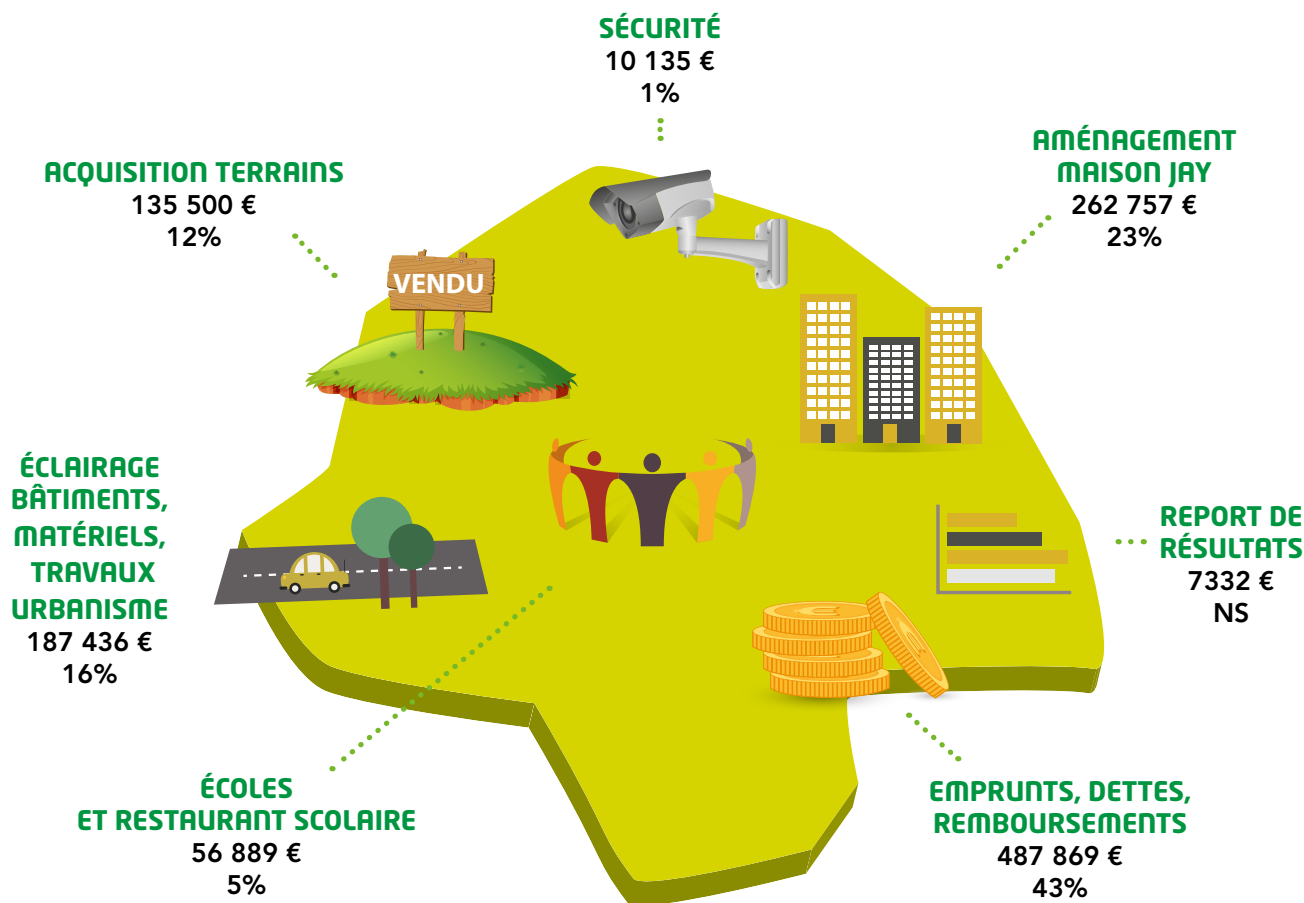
SÉCURITÉ
10 135 €
1%

ACQUISITION TERRAINS
135 500 €
12%

AMÉNAGEMENT
MAISON JAY
262 757 €
23%

VENDU

ÉCLAIRAGE BÂTIMENTS, MATÉRIELS, TRAVAUX URBANISME
187 436 €
16%

REPORT DE RÉSULTATS
7332 €
NS

ÉCOLES
ET RESTAURANT SCOLAIRE
56 889 €
5%

EMPRUNTS, DETTES, REMBOURSEMENTS
487 869 €
43%